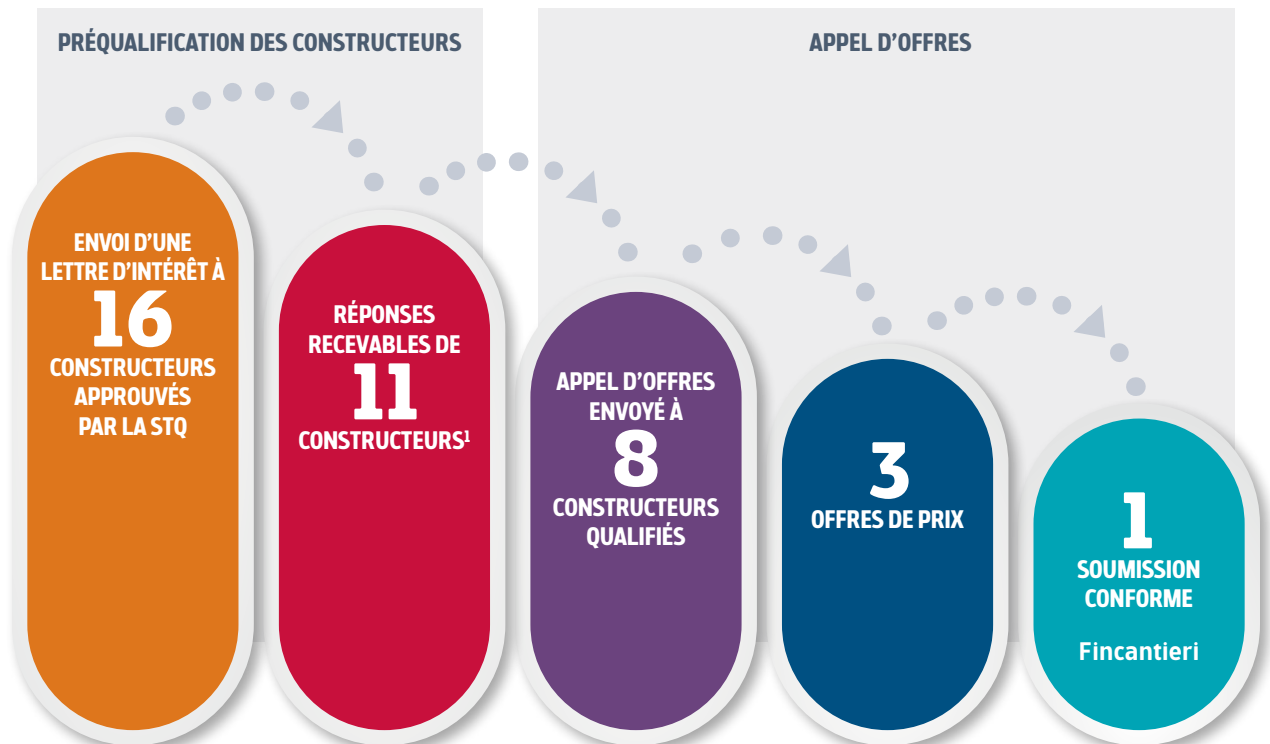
PRÉQUALIFICATION DES CONSTRUCTEURS

APPEL D'OFFRES

ENVOI D'UNE LETTRE D'INTÉRÊT À
16
CONSTRUCTEURS APPROUVÉS PAR LA STQ

RÉPONSES RECEVABLES DE
11
CONSTRUCTEURS$^1$

APPEL D'OFFRES ENVOYÉ À
8
CONSTRUCTEURS QUALIFIÉS

3
OFFRES DE PRIX

1
SOUMISSION CONFORME
Fincantieri